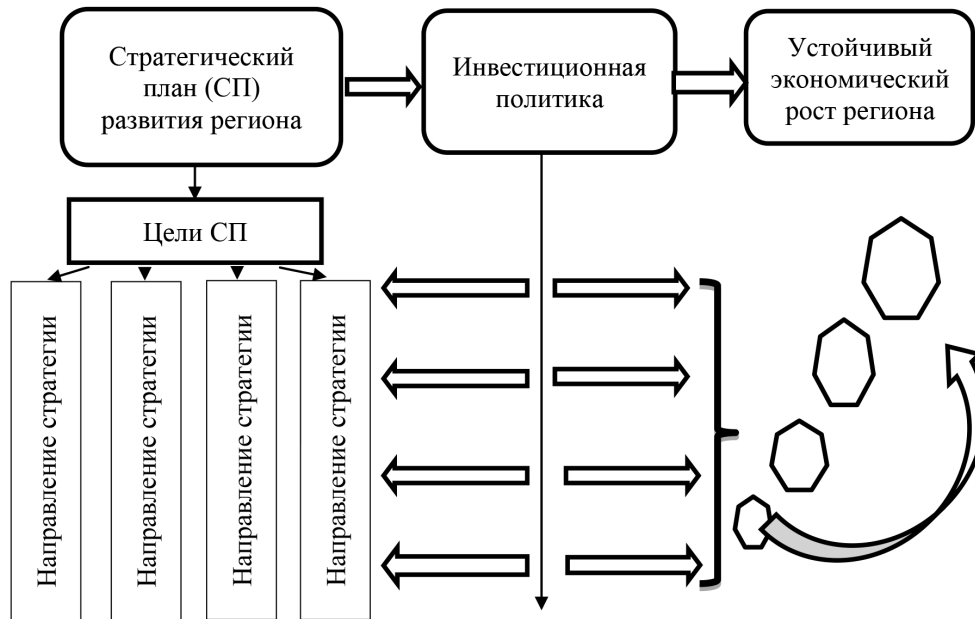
Стратегический план (СП) развития региона

Инвестиционная политика

Устойчивый экономический рост региона

Цели СП

Направление стратегии

Направление стратегии

Направление стратегии

Направление стратегии